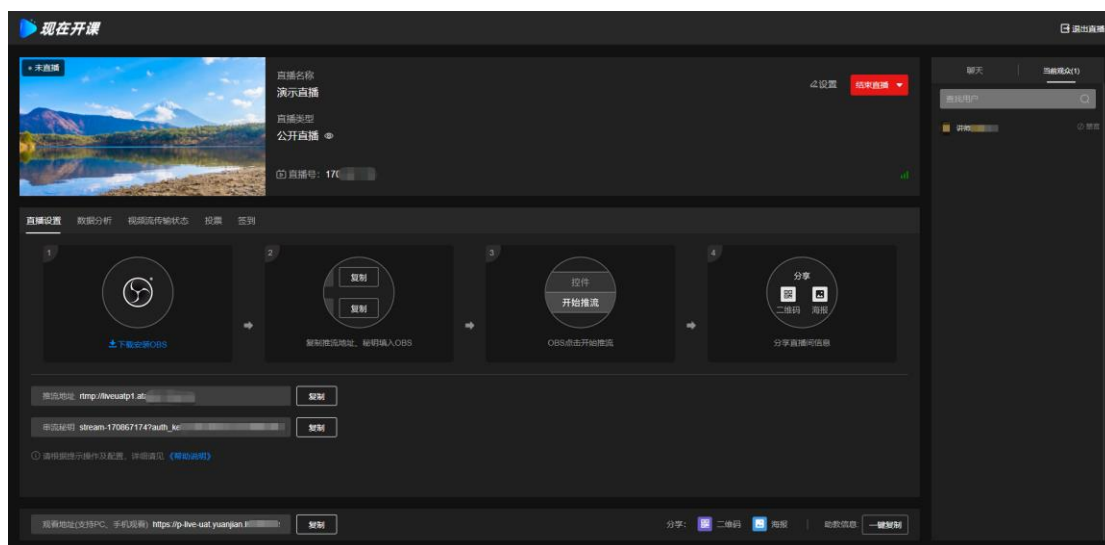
现在开课

退出直播

• 未直播

直播名称
演示直播

直播类型
公开直播

直播号：170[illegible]

设置

结束直播

聊天

当前观众(1)

查找用户

讲师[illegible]

禁言

直播设置 数据分析 视频流传输状态 投票 签到

1

下载安装OBS

2

复制

复制

复制推流地址、秘钥填入OBS

3

控件

开始推流

OBS点击开始推流

4

分享

二维码 海报

分享直播间信息

推流地址 rtmp://liveuatp1.at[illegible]

复制

串流秘钥 stream-170867174?auth_ke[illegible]

复制

请根据提示操作及配置，详细请见《帮助说明》

观看地址(支持PC、手机观看) https://p-live-uat.yuanjian.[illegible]

复制

分享： 二维码 海报 助教信息： 一键复制